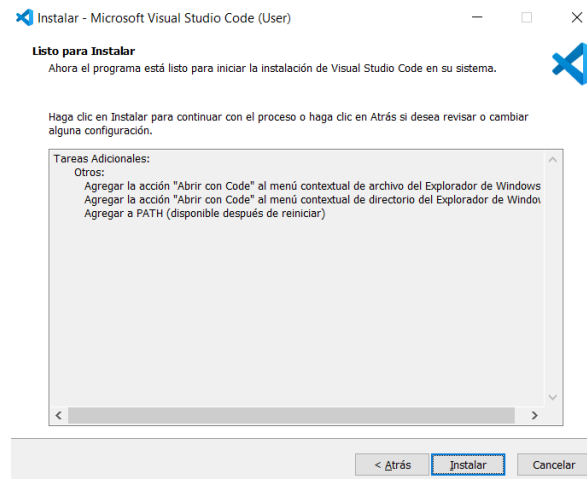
Instalar - Microsoft Visual Studio Code (User)

Listo para Instalar
Ahora el programa está listo para iniciar la instalación de Visual Studio Code en su sistema.

Haga clic en Instalar para continuar con el proceso o haga clic en Atrás si desea revisar o cambiar alguna configuración.

Tareas Adicionales:
Otros:
Agregar la acción "Abrir con Code" al menú contextual de archivo del Explorador de Windows
Agregar la acción "Abrir con Code" al menú contextual de directorio del Explorador de Windov
Agregar a PATH (disponible después de reiniciar)

< Atrás
Instalar
Cancelar